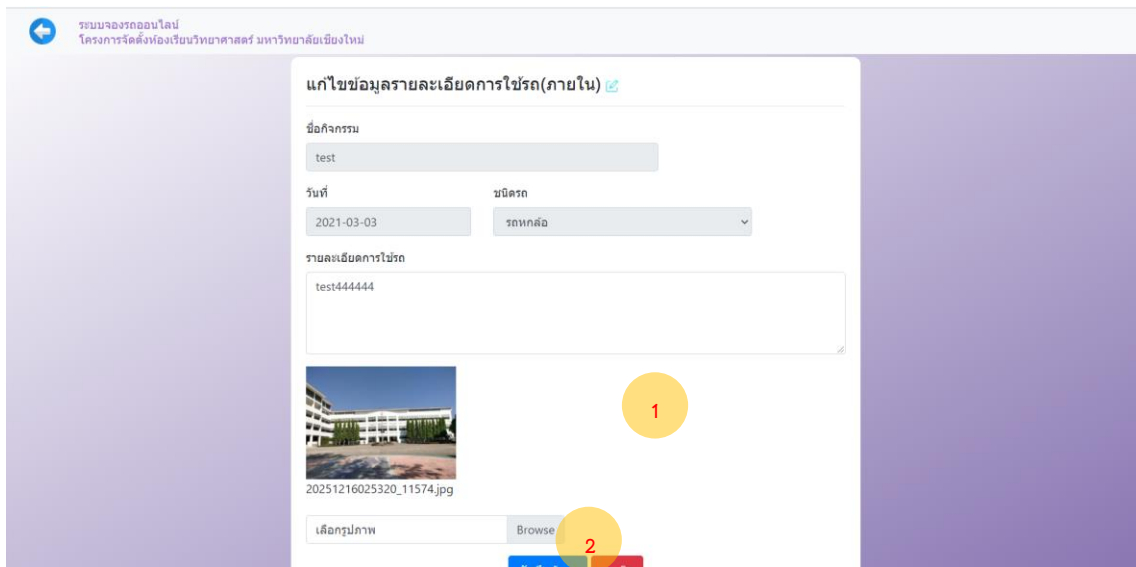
ระบบจองรถออนไลน์
โครงการจัดตั้งห้องเรียนวิทยาศาสตร์ มหาวิทยาลัยเชียงใหม่

แก้ไขข้อมูลรายละเอียดการใช้รถ(ภายใน)

ชื่อกิจกรรม

test

วันที่

2021-03-03

ชนิดรถ

รถหกล้อ

รายละเอียดการใช้รถ

test444444

1

20251216025320_11574.jpg

เลือกรูปภาพ

Browse

2

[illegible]